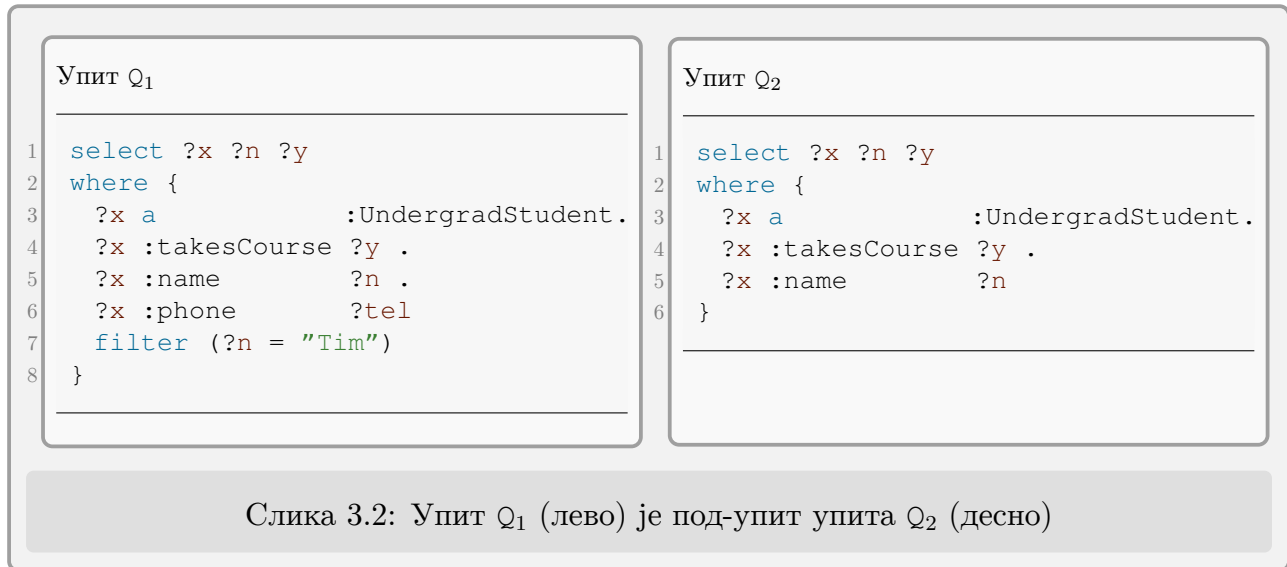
Упит $Q_1$

```
1 select ?x ?n ?y
2 where {
3  ?x a             :UndergradStudent.
4  ?x :takesCourse ?y .
5  ?x :name        ?n .
6  ?x :phone       ?tel
7  filter (?n = "Tim")
8 }
```

Упит $Q_2$

```
1 select ?x ?n ?y
2 where {
3  ?x a             :UndergradStudent.
4  ?x :takesCourse ?y .
5  ?x :name        ?n
6 }
```

Слика 3.2: Упит $Q_1$ (лево) је под-упит упита $Q_2$ (десно)